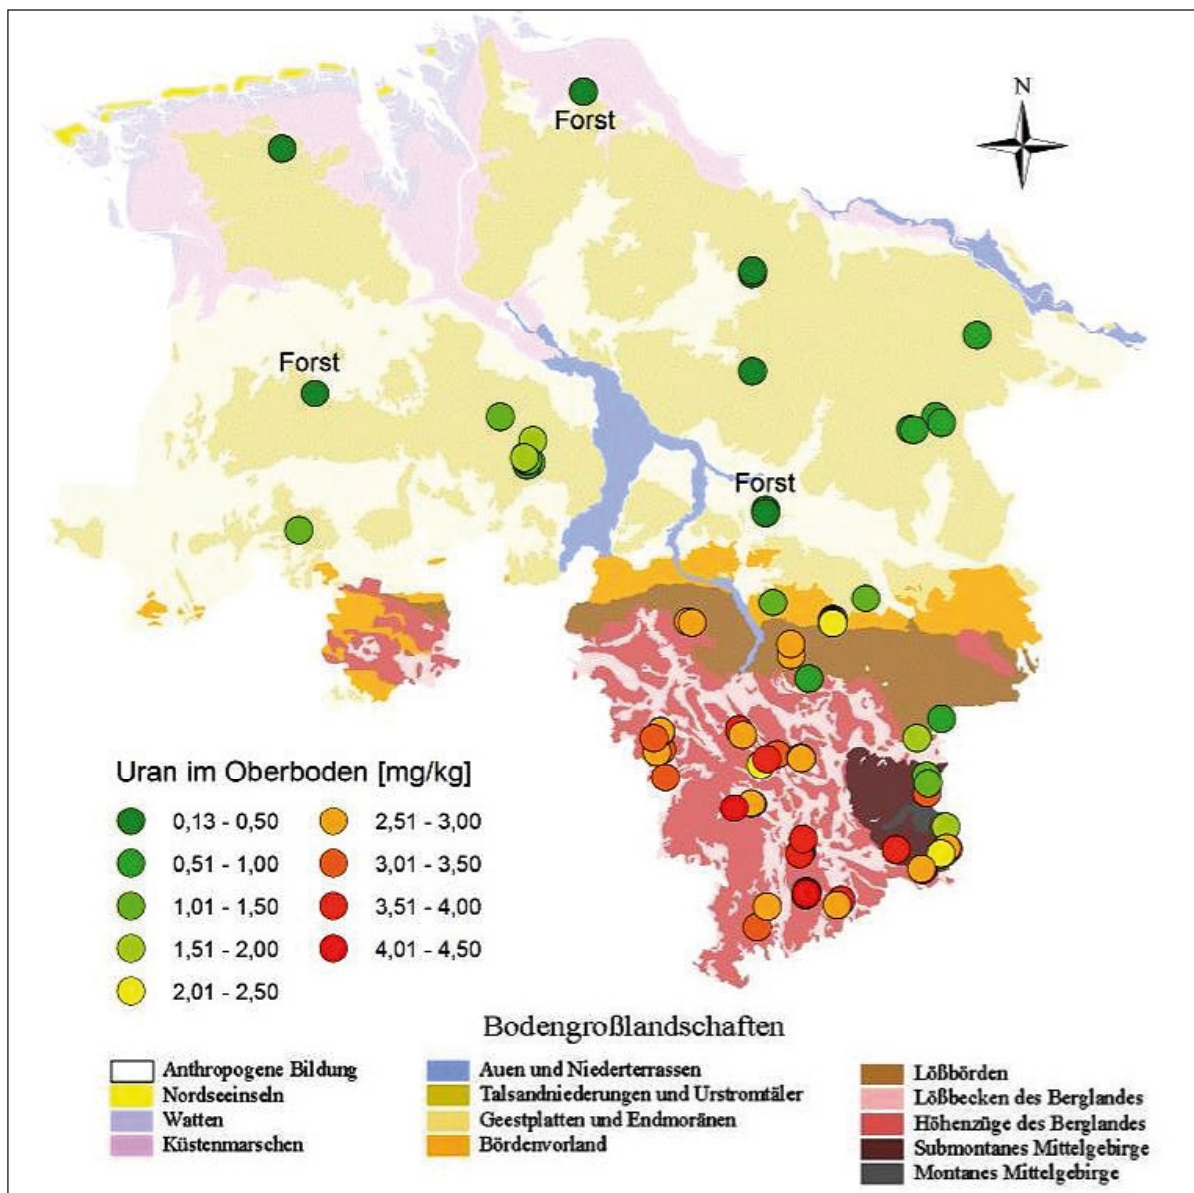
N

Forst

Forst

Forst

Uran im Oberboden [mg/kg]

0,13 - 0,50
0,51 - 1,00
1,01 - 1,50
1,51 - 2,00
2,01 - 2,50
2,51 - 3,00
3,01 - 3,50
3,51 - 4,00
4,01 - 4,50

Bodengroßlandschaften

Anthropogene Bildung
Nordseeinseln
Watten
Küstenmarschen
Auen und Niederterrassen
Talsandniederungen und Urstromtäler
Geestplatten und Endmoränen
Bördenvorland
Lößbörden
Lößbecken des Berglandes
Höhenzüge des Berglandes
Submontanes Mittelgebirge
Montanes Mittelgebirge